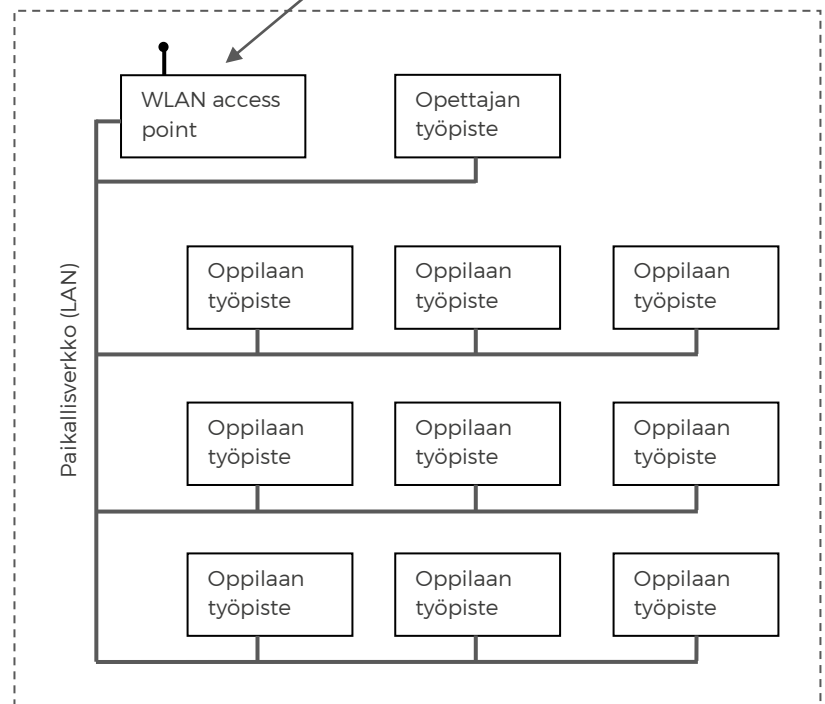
WLAN access point

Opettajan työpiste

Paikallisverkko (LAN)

Oppilaan työpiste

Oppilaan työpiste

Oppilaan työpiste

Oppilaan työpiste

Oppilaan työpiste

Oppilaan työpiste

Oppilaan työpiste

Oppilaan työpiste

Oppilaan työpiste